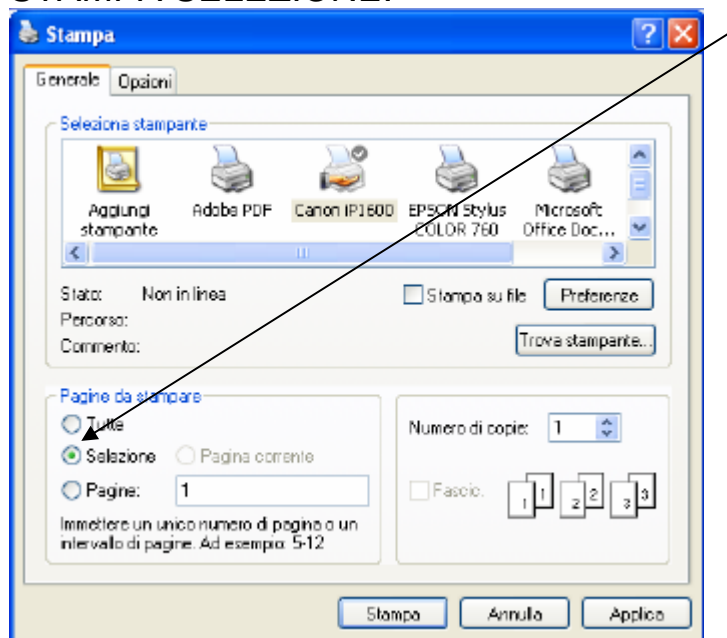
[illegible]

Stampa

Generale | Opzioni

Seleziona stampante

Aggiungi stampante | Adobe PDF | Canon iP1600 | EPSON Stylus COLOR 760 | Microsoft Office Doc...

Stato: Non in linea
Percorso:
Commento:

Stampa su file | Preferenze

Trova stampante...

Pagine da stampare

Tutte

Selezione | Pagina corrente

Pagine: 1

Immettere un unico numero di pagina o un intervallo di pagine. Ad esempio: 5-12

Numero di copie: 1

Fascic.

1 1 | 2 2 | 3 3

Stampa | Annulla | Applica